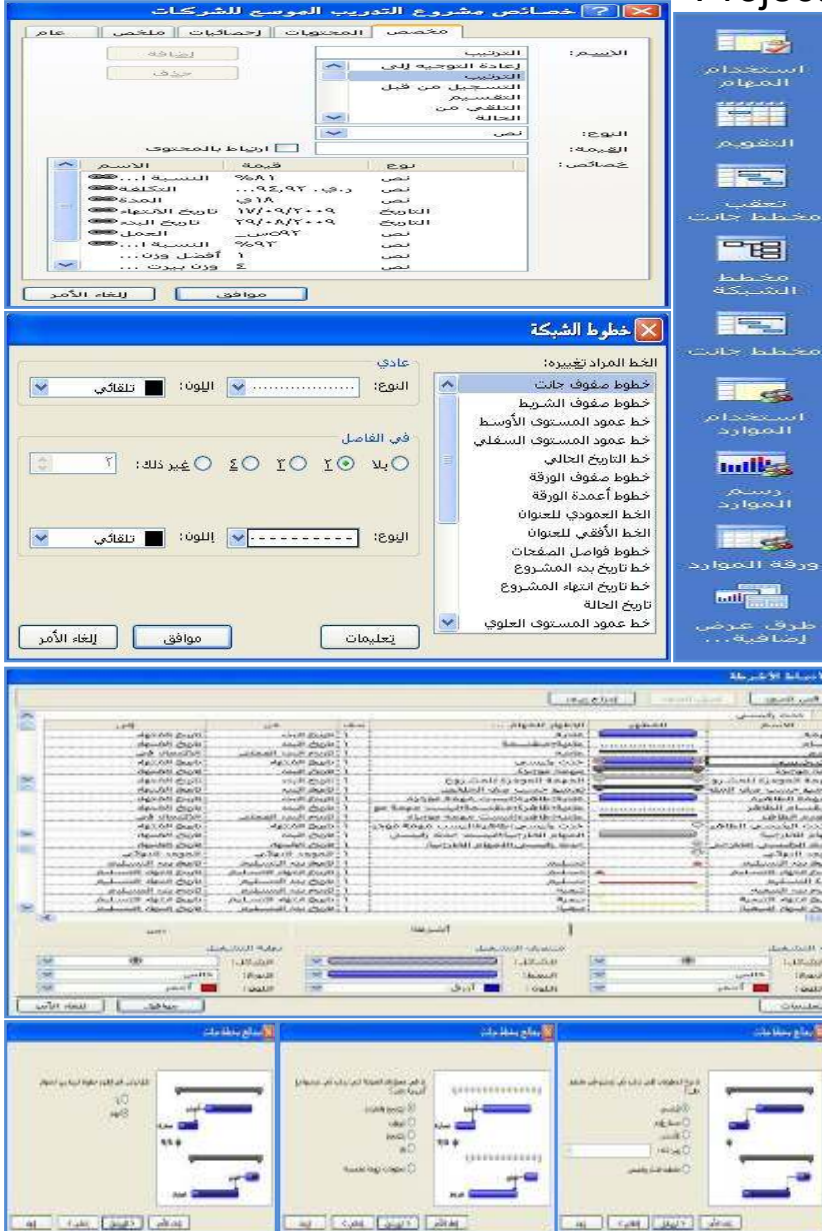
خصائص مشروع التدريب الموسع للشركات

عام | ملخص | إحصائيات | المحتويات | مخصص

الاسم: الترتيب
إعادة التوجيه إلى
الترتيب
التسجيل من قبل
القسم
التلقي من
الحالة

إضافة
حذف

النوع: نص
القيمة:
ارتباط بالمحتوى

خصائص:

| الاسم | قيمة | نوع |
|---|---|---|
| النسبة ا... | %٨١ | نص |
| التكلفة | ...٩٤,٩٢٠ ر.س | نص |
| المدة | ١٨ي | نص |
| تاريخ الانتهاء | ١٧/٠٩/٢٠٠٩ | التاريخ |
| تاريخ البدء | ٢٩/٠٨/٢٠٠٩ | التاريخ |
| العمل | ٥٩٢س | نص |
| النسبة ا... | %٩٢ | نص |
| أفضل وزن... | ١ | نص |
| وزن بيرت ... | ٤ | نص |

موافق | إلغاء الأمر

خطوط الشبكة

الخط المراد تغييره:
خطوط صفوف جانت
خطوط صفوف الشريط
خط عمود المستوى الأوسط
خط عمود المستوى السفلي
خط التاريخ الحالي
خطوط صفوف الورقة
خطوط أعمدة الورقة
الخط العمودي للعنوان
الخط الأفقي للعنوان
خطوط فواصل الصفحات
خط تاريخ بدء المشروع
خط تاريخ انتهاء المشروع
تاريخ الحالة
خط عمود المستوى العلوي

عادي
النوع: اللون: تلقائي

في الفاصل
بلا ٢ ٣ ٤ غير ذلك: ٢

النوع: اللون: تلقائي

تعليمات | موافق | إلغاء الأمر

استخدام المهام
التقويم
تعقب مخطط جانت
مخطط الشبكة
مخطط جانت
استخدام الموارد
رسم الموارد
ورقة الموارد
طرق عرض إضافية...

أنماط الأشرطة
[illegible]

تعليمات | موافق | إلغاء الأمر

معالج مخطط جانت
معالج مخطط جانت
معالج مخطط جانت
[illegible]